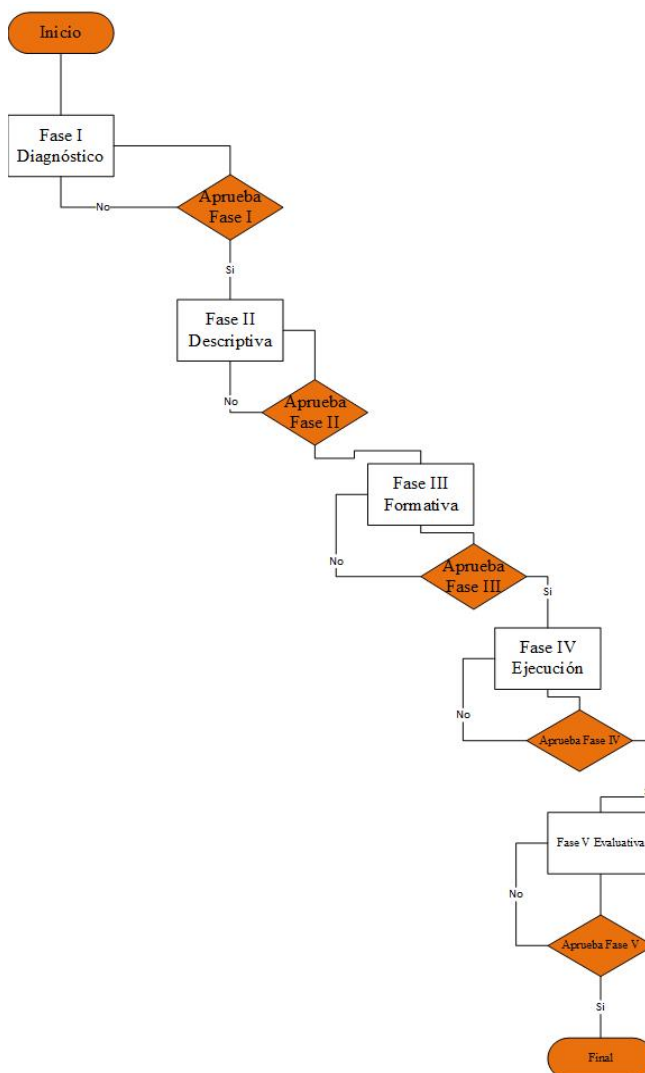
Inicio

Fase I
Diagnóstico

No

Aprueba
Fase I

Si

Fase II
Descriptiva

No

Aprueba
Fase II

Fase III
Formativa

No

Aprueba
Fase III

Si

Fase IV
Ejecución

No

Aprueba Fase IV

Fase V Evaluativa

No

Aprueba Fase V

Si

Final